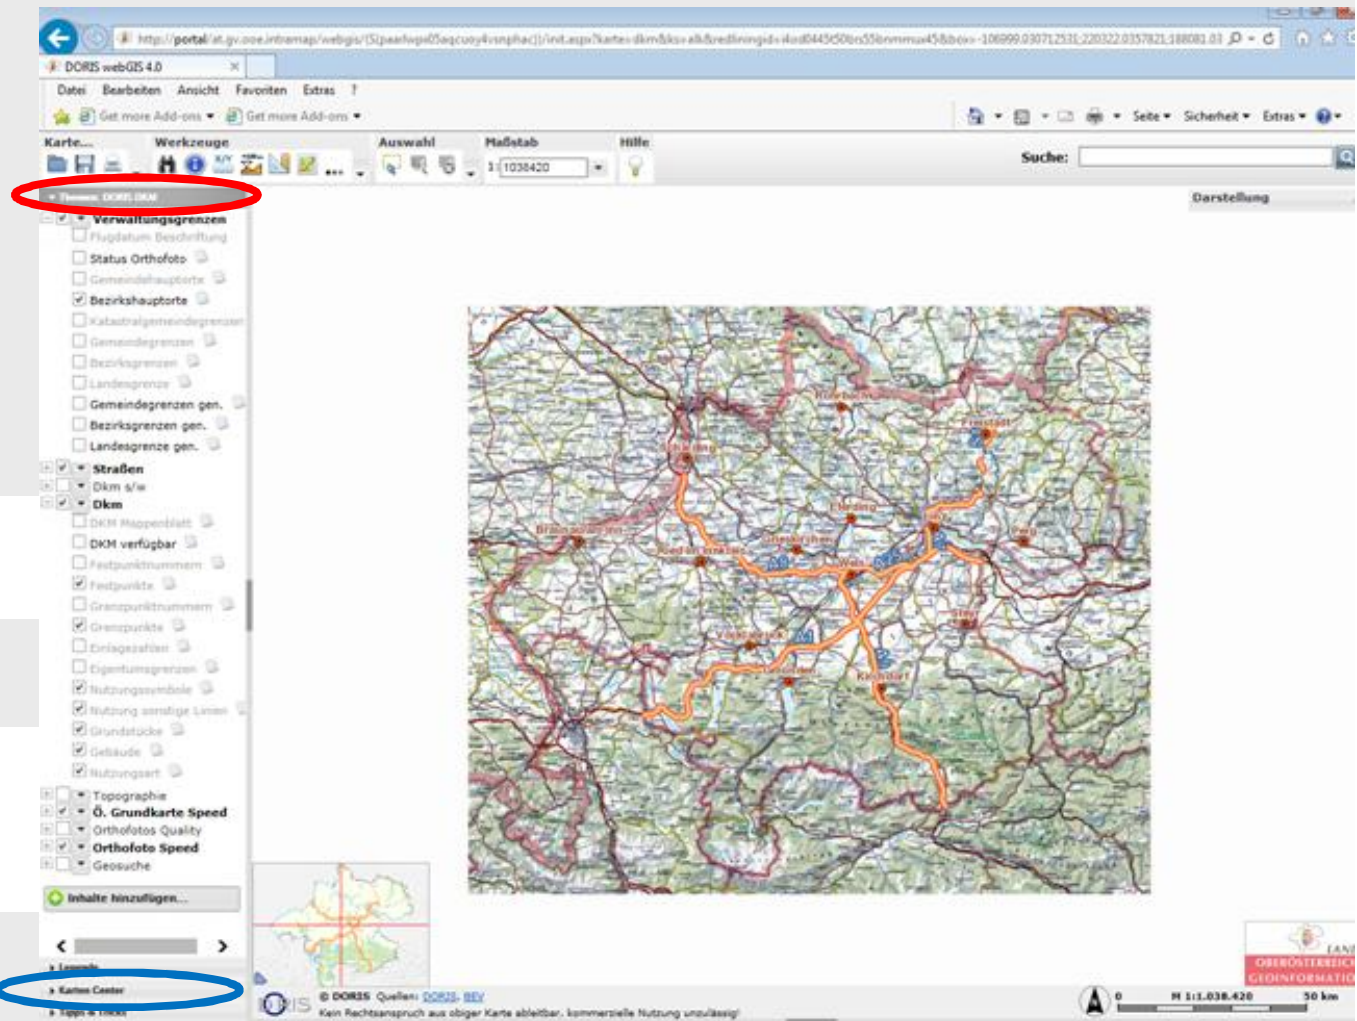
http://portal/at.gv.ooe.intramap/webgis/(S(paarlwpx05aqcuoy4vsnphac))/init.aspx?karte=dkm&ks=alk&redliningid=4od0445t50bn55bnmmux45&box=-106999.0307;12531;220322.0357821;188081.03

DORIS webGIS 4.0

Datei Bearbeiten Ansicht Favoriten Extras ?

Get more Add-ons Get more Add-ons

Seite Sicherheit Extras

Karte... Werkzeuge Auswahl Maßstab Hilfe

1: 1038420

Suche:

Darstellung

Themen: DORIS DKM

Verwaltungsgrenzen
Flugdatum Beschriftung
Status Orthofoto
Gemeindehauptorte
Bezirkshauptorte
Katastralgemeindegrenzen
Gemeindegrenzen
Bezirksgrenzen
Landesgrenze
Gemeindegrenzen gen.
Bezirksgrenzen gen.
Landesgrenze gen.
Straßen
Dkm s/w
Dkm
DKM Mappenblatt
DKM verfügbar
Festpunktnummern
Festpunkte
Grenzpunktnummern
Grenzpunkte
Einlagezahlen
Eigentumsgrenzen
Nutzungssymbole
Nutzung sonstige Linien
Grundstücke
Gebäude
Nutzungsart
Topographie
Ö. Grundkarte Speed
Orthofotos Quality
Orthofoto Speed
Geosuche

Inhalte hinzufügen...

Legende
Karten Center
Tipps & Tricks

Rohrbach
Freistadt
Schärding
Braunau am Inn
Ried im Innkreis
Grieskirchen
Eferding
Linz
Wels
Perg
Steyr
Vöcklabruck
Kirchdorf
Gmunden
A8
A1
A9
A7

© DORIS Quellen: DORIS, BEV
Kein Rechtsanspruch aus obiger Karte ableitbar, kommerzielle Nutzung unzulässig!

0 M 1:1.038.420 50 km

LAND OBERÖSTERREICH GEOINFORMATION